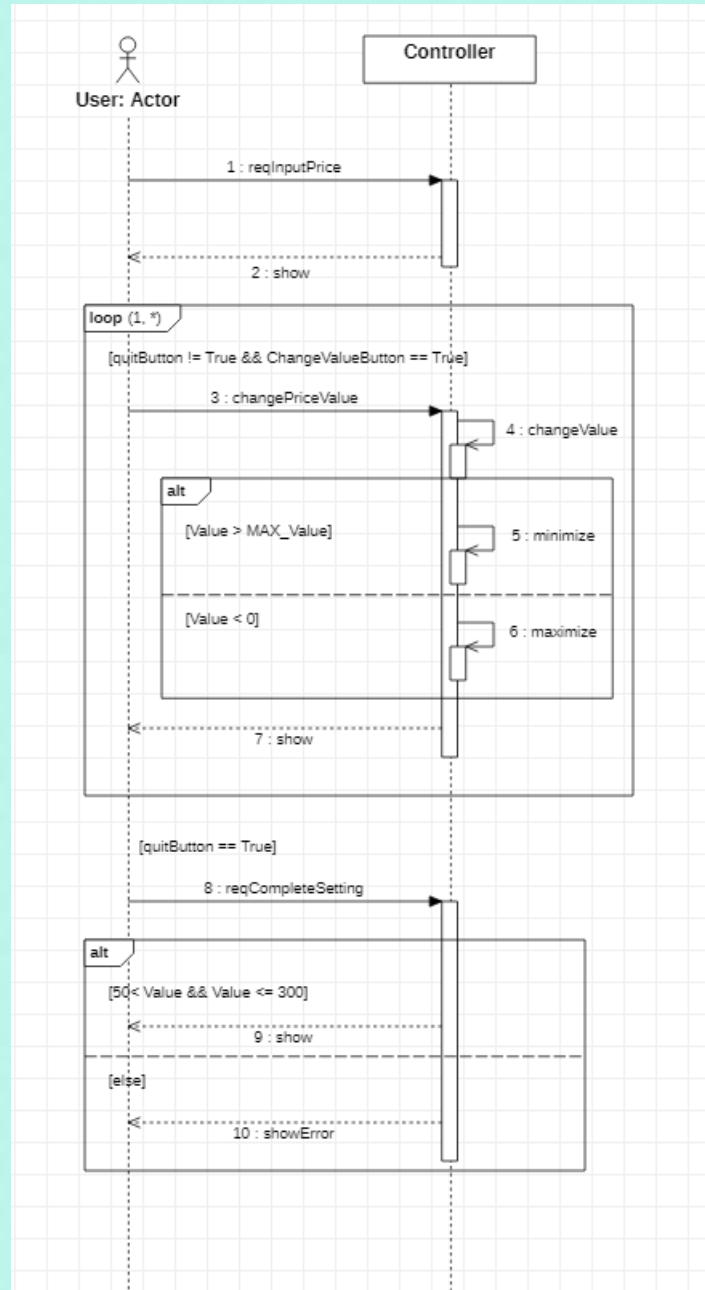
User: Actor

Controller

1 : reqInputPrice

2 : show

loop (1, *)

[quitButton != True && ChangeValueButton == True]

3 : changePriceValue

4 : changeValue

alt

[Value > MAX_Value]

5 : minimize

[Value < 0]

6 : maximize

7 : show

[quitButton == True]

8 : reqCompleteSetting

alt

[50< Value && Value <= 300]

9 : show

[else]

10 : showError